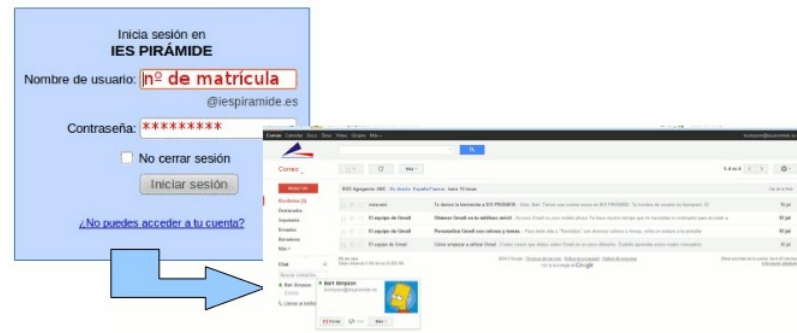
Inicia sesión en
IES PIRÁMIDE

Nombre de usuario: nº de matrícula
@iespiramide.es

Contraseña: *********

No cerrar sesión

Iniciar sesión

¿No puedes acceder a tu cuenta?

Correo

Redactar

Recibidos (3)

Destacados

Importante

Enviados

Borradores

Más

Chat

Bart Simpson

Fo dones la bienvenida a IES PIRÁMIDE

Obtener Gmail en tu teléfono móvil

Personaliza Gmail con colores y temas

Cómo empezar a utilizar Gmail

El equipo de Gmail

El equipo de Gmail

El equipo de Gmail

Google